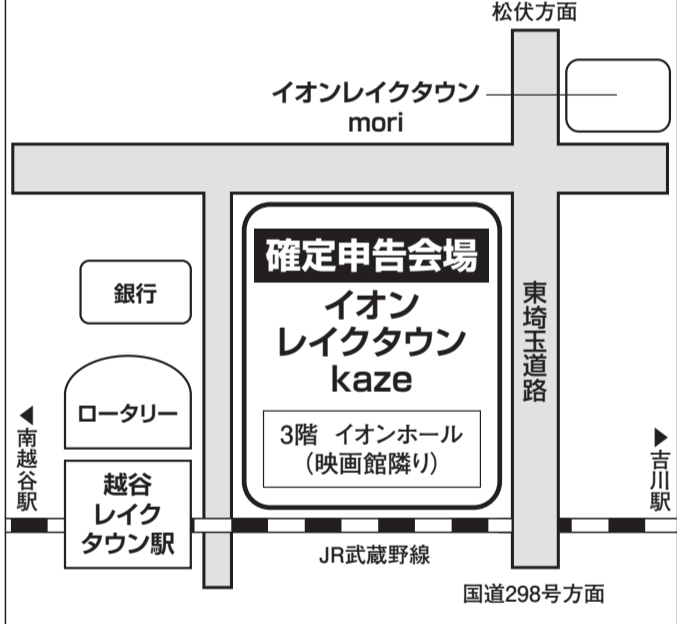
松伏方面

イオンレイクタウン
mori

確定申告会場
イオン
レイクタウン
kaze

3階　イオンホール
（映画館隣り）

銀行

ロータリー

◀
南越谷駅

越谷
レイク
タウン駅

東埼玉道路

▶
吉川駅

JR武蔵野線

国道298号方面